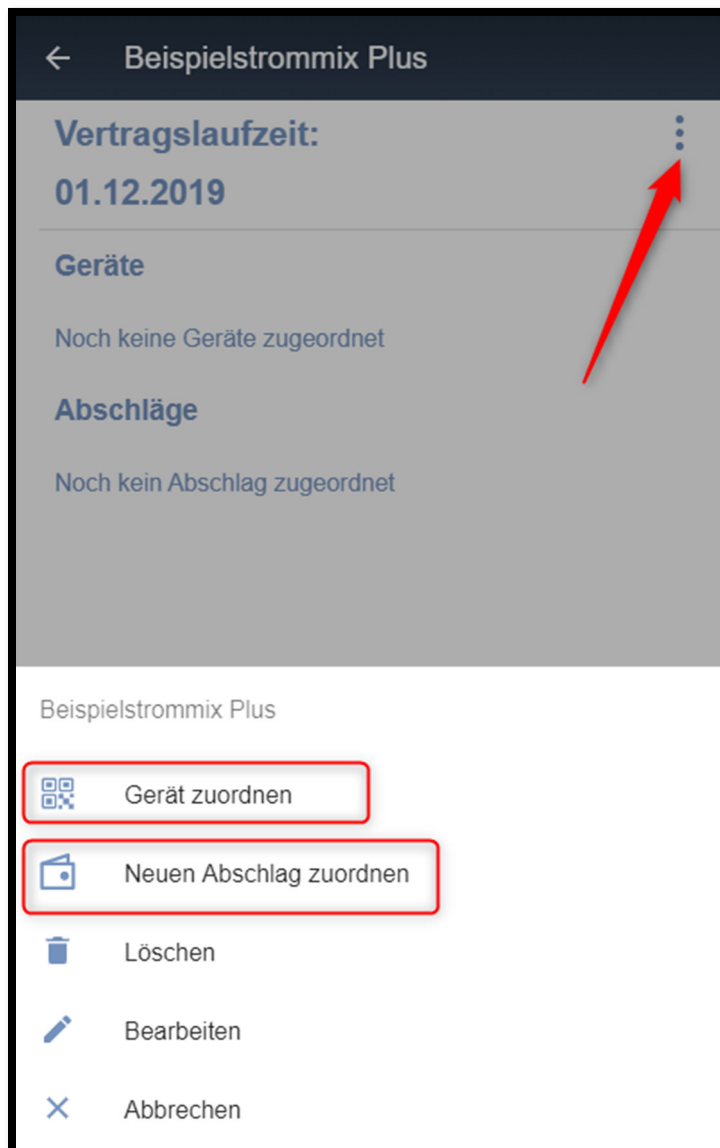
Beispielstrommix Plus

Vertragslaufzeit:
01.12.2019

Geräte

Noch keine Geräte zugeordnet

Abschläge

Noch kein Abschlag zugeordnet

Beispielstrommix Plus

Gerät zuordnen

Neuen Abschlag zuordnen

Löschen

Bearbeiten

Abbrechen